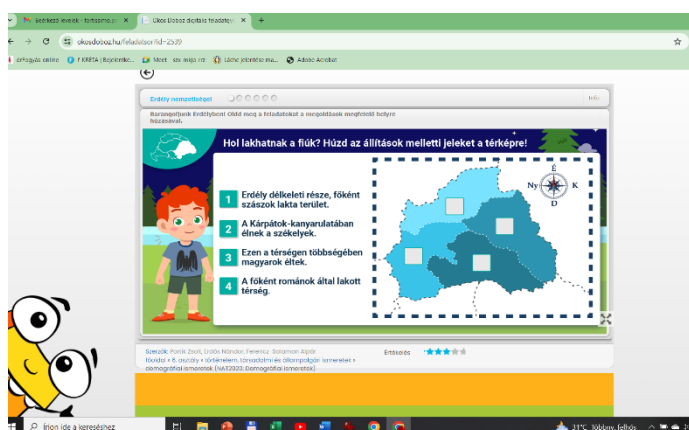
Beérkező levelek - fortasimo.p ×
Okos Doboz digitális feladatgy ×
+
okosdoboz.hu/feladatsor?id=2539
erFogyás online
E-KRÉTA | Bejelentke...
Mock
szv mijo mt
Lâche jelentése ma...
Adobe Acrobat
Erdély nemzetiségei
Infó
Barangoljunk Erdélyben! Oldd meg a feladatokat a megoldások megfelelő helyre húzásával.
Hol lakhatnak a fiúk? Húzd az állítások melletti jeleket a térképre!
1 Erdély délkeleti része, főként szászok lakta terület.
2 A Kárpátok-kanyarulatában élnek a székelyek.
3 Ezen a térségen többségében magyarok éltek.
4 A főként románok által lakott térség.
É
Ny
K
D
Szerzők: Pornói Zsolt, Unóka Nándor, Ferencz Salamon Alpár
Értékelés
Tóvább » 8. osztály » történelem, társadalmi és állampolgári ismeretek » demográfiai ismeretek (NAT2020: Demográfiai ismeretek)
Írjon ide a kereséshez
21°C Többnyire felhős